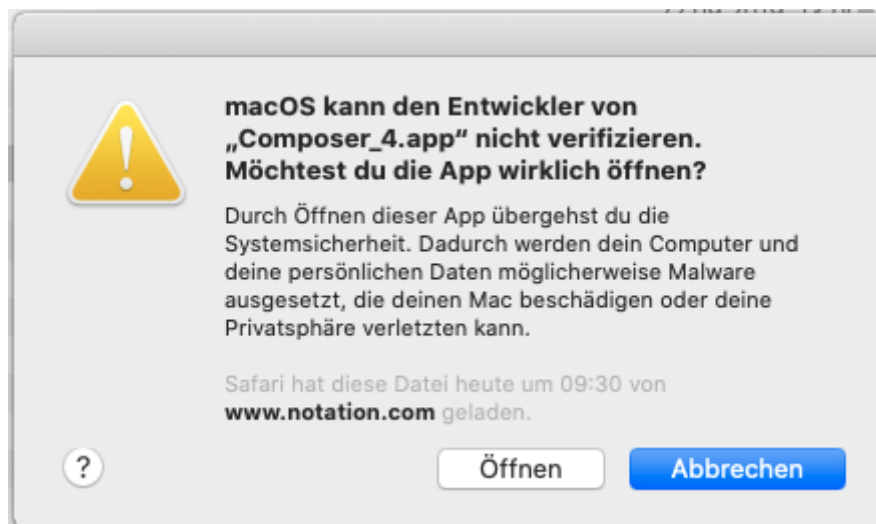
macOS kann den Entwickler von „Composer_4.app" nicht verifizieren. Möchtest du die App wirklich öffnen?

Durch Öffnen dieser App übergehst du die Systemsicherheit. Dadurch werden dein Computer und deine persönlichen Daten möglicherweise Malware ausgesetzt, die deinen Mac beschädigen oder deine Privatsphäre verletzten kann.

Safari hat diese Datei heute um 09:30 von www.notation.com geladen.

?

Öffnen

Abbrechen